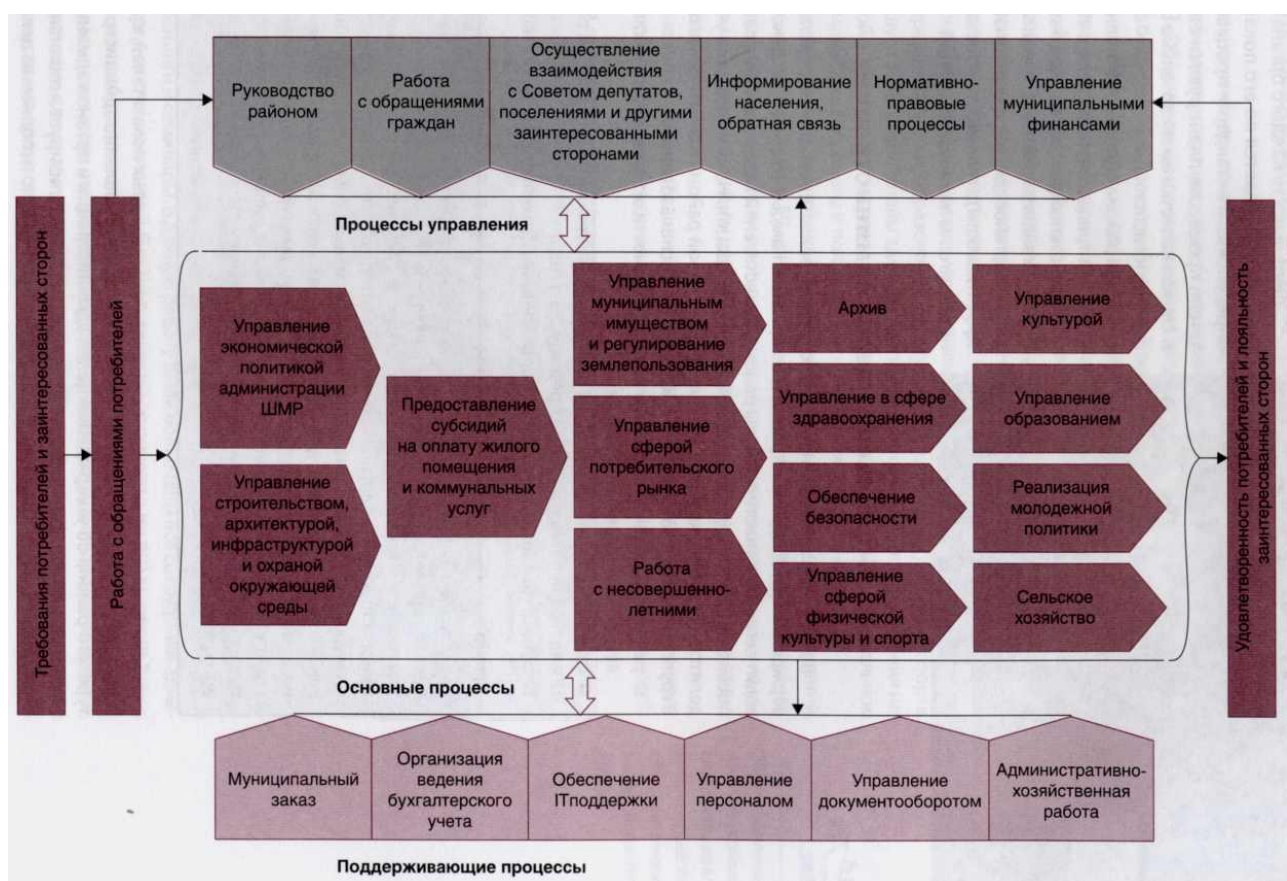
Требования потребителей и заинтересованных сторон

Работа с обращениями потребителей

Руководство районом

Работа с обращениями граждан

Осуществление взаимодействия с Советом депутатов, поселениями и другими заинтересованными сторонами

Информирование населения, обратная связь

Нормативно-правовые процессы

Управление муниципальными финансами

Процессы управления

Управление экономической политикой администрации ШМР

Управление строительством, архитектурой, инфраструктурой и охраной окружающей среды

Предоставление субсидий на оплату жилого помещения и коммунальных услуг

Управление муниципальным имуществом и регулирование землепользования

Управление сферой потребительского рынка

Работа с несовершеннолетними

Архив

Управление в сфере здравоохранения

Обеспечение безопасности

Управление сферой физической культуры и спорта

Управление культурой

Управление образованием

Реализация молодежной политики

Сельское хозяйство

Удовлетворенность потребителей и лояльность заинтересованных сторон

Основные процессы

Муниципальный заказ

Организация ведения бухгалтерского учета

Обеспечение ITподдержки

Управление персоналом

Управление документооборотом

Административно-хозяйственная работа

Поддерживающие процессы